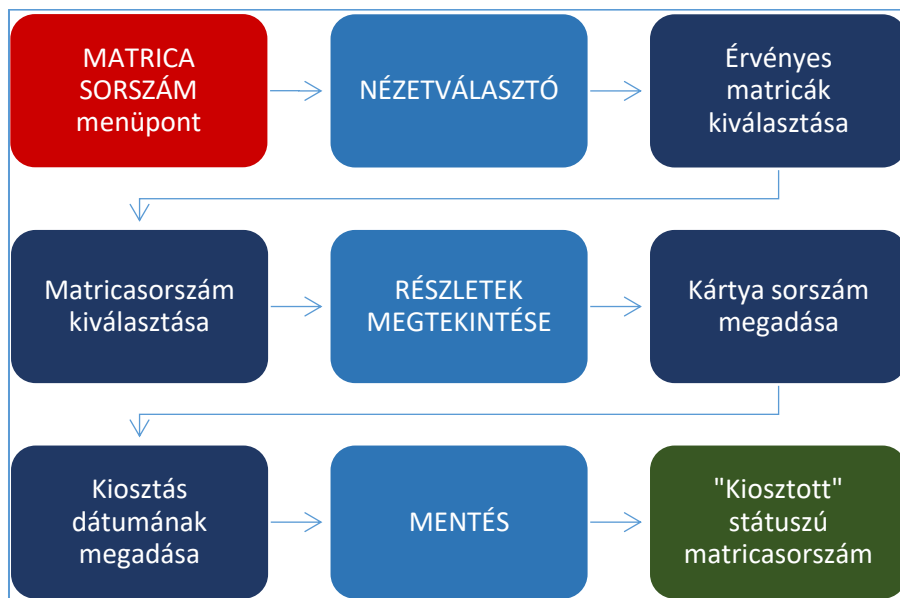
MATRICA SORSZÁM menüpont

NÉZETVÁLASZTÓ

Érvényes matricák kiválasztása

Matricasorszám kiválasztása

RÉSZLETEK MEGTEKINTÉSE

Kártya sorszám megadása

Kiosztás dátumának megadása

MENTÉS

"Kiosztott" státuszú matricasorszám